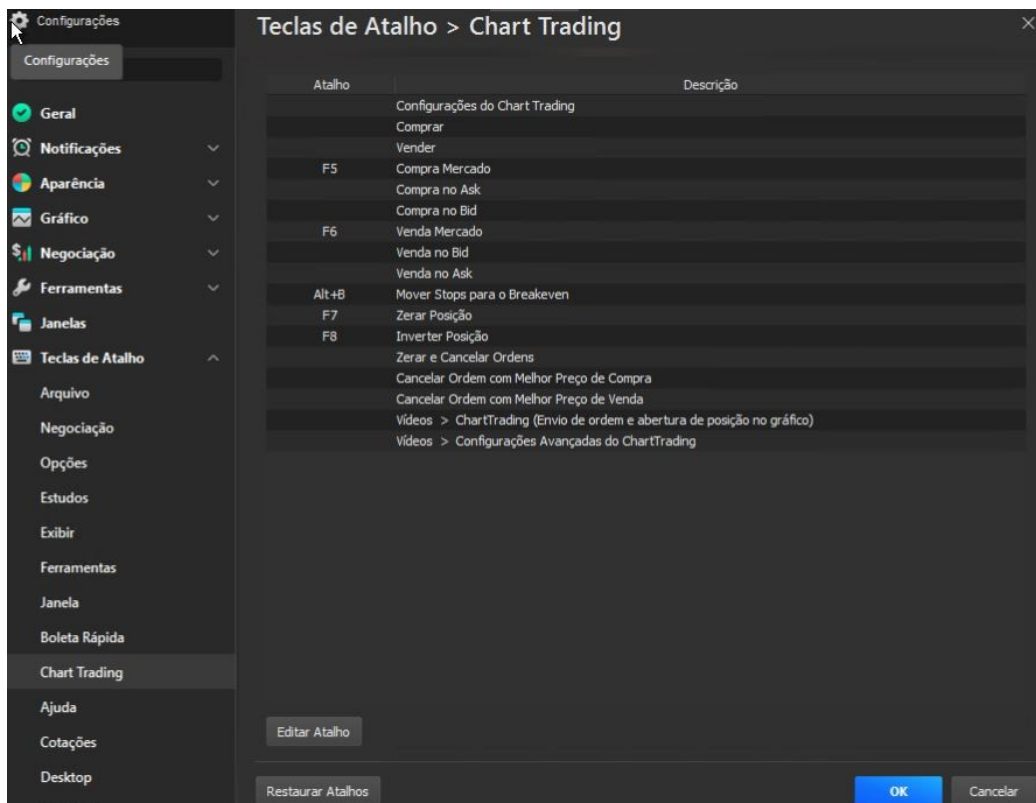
Configurações

Configurações

Geral
Notificações
Aparência
Gráfico
Negociação
Ferramentas
Janelas
Teclas de Atalho
Arquivo
Negociação
Opções
Estudos
Exibir
Ferramentas
Janela
Boleta Rápida
Chart Trading
Ajuda
Cotações
Desktop

Teclas de Atalho > Chart Trading

| Atalho | Descrição |
|---|---|
| | Configurações do Chart Trading |
| | Comprar |
| | Vender |
| F5 | Compra Mercado |
| | Compra no Ask |
| | Compra no Bid |
| F6 | Venda Mercado |
| | Venda no Bid |
| | Venda no Ask |
| Alt+B | Mover Stops para o Breakeven |
| F7 | Zerar Posição |
| F8 | Inverter Posição |
| | Zerar e Cancelar Ordens |
| | Cancelar Ordem com Melhor Preço de Compra |
| | Cancelar Ordem com Melhor Preço de Venda |
| | Vídeos > ChartTrading (Envio de ordem e abertura de posição no gráfico) |
| | Vídeos > Configurações Avançadas do ChartTrading |

Editar Atalho

Restaurar Atalhos

OK

Cancelar